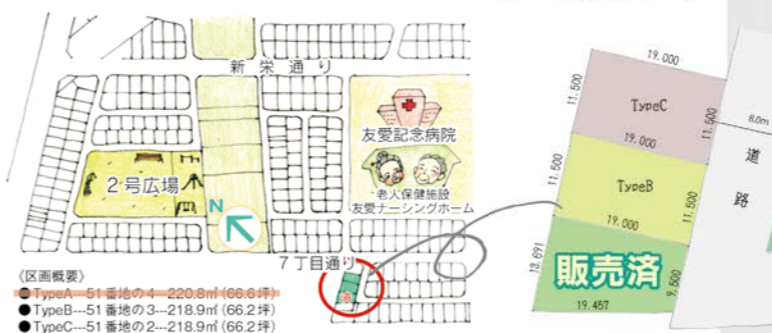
新栄通り

友愛記念病院

2号広場

老人保健施設
友愛ナーシングホーム

N

7丁目通り

〈区画概要〉
●TypeA---51番地の4---220.8㎡ (66.8坪)
●TypeB---51番地の3---218.9㎡ (66.2坪)
●TypeC---51番地の2---218.9㎡ (66.2坪)

19.000
11.500
TypeC
11.500
8.0m
19.000
11.500
TypeB
11.500
19.000
道
路
18.691
販売済
9.500
19.457